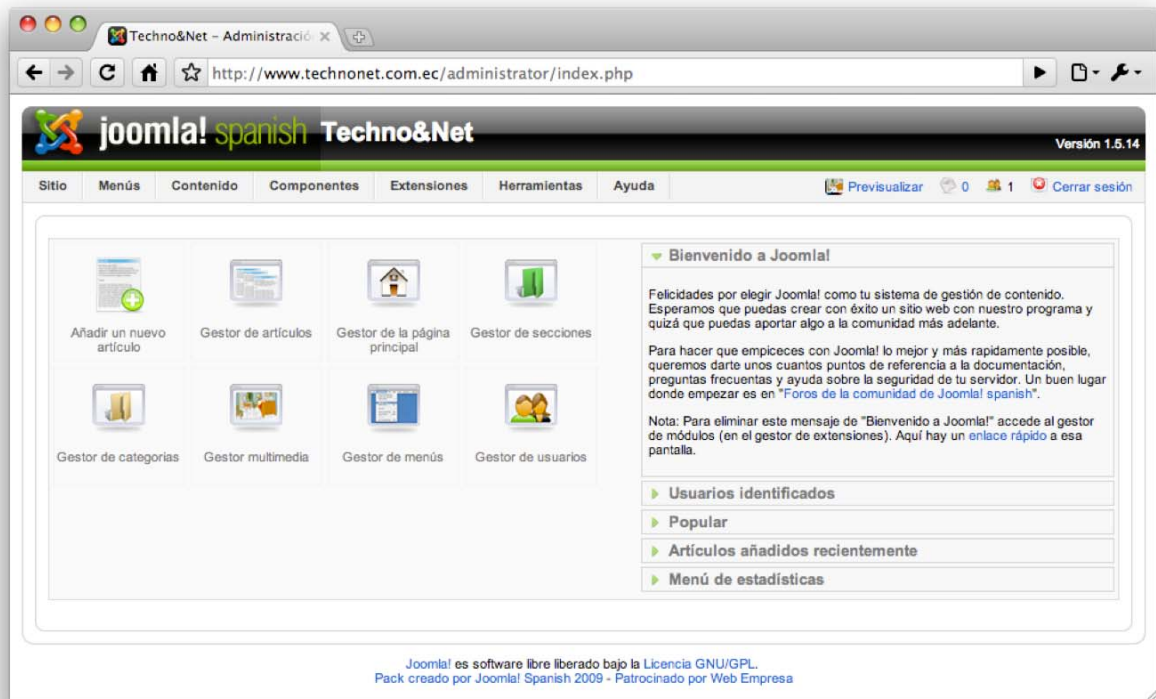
Techno&Net – Administració ×

http://www.technonet.com.ec/administrator/index.php

joomla! spanish Techno&Net

Versión 1.5.14

Sitio | Menús | Contenido | Componentes | Extensiones | Herramientas | Ayuda

Previsualizar 0 1 Cerrar sesión

Añadir un nuevo artículo

Gestor de artículos

Gestor de la página principal

Gestor de secciones

Gestor de categorías

Gestor multimedia

Gestor de menús

Gestor de usuarios

Bienvenido a Joomla!

Felicidades por elegir Joomla! como tu sistema de gestión de contenido. Esperamos que puedas crear con éxito un sitio web con nuestro programa y quizá que puedas aportar algo a la comunidad más adelante.

Para hacer que empieces con Joomla! lo mejor y más rapidamente posible, queremos darte unos cuantos puntos de referencia a la documentación, preguntas frecuentes y ayuda sobre la seguridad de tu servidor. Un buen lugar donde empezar es en "Foros de la comunidad de Joomla! spanish".

Nota: Para eliminar este mensaje de "Bienvenido a Joomla!" accede al gestor de módulos (en el gestor de extensiones). Aquí hay un enlace rápido a esa pantalla.

Usuarios identificados

Popular

Artículos añadidos recientemente

Menú de estadísticas

Joomla! es software libre liberado bajo la Licencia GNU/GPL.
Pack creado por Joomla! Spanish 2009 - Patrocinado por Web Empresa